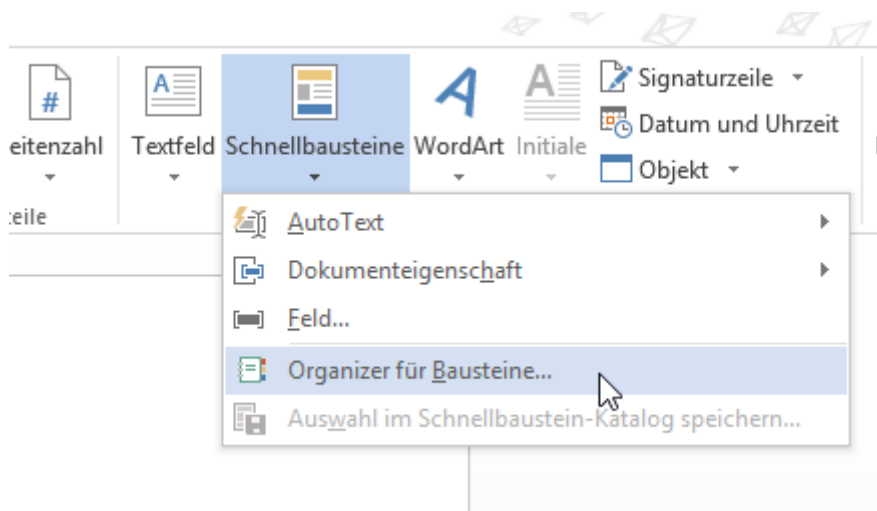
eitenzahl

Textfeld

Schnellbausteine

WordArt

Initiale

Signaturzeile

Datum und Uhrzeit

Objekt

:eile

AutoText

Dokumenteigenschaft

Feld...

Organizer für Bausteine...

Auswahl im Schnellbaustein-Katalog speichern...